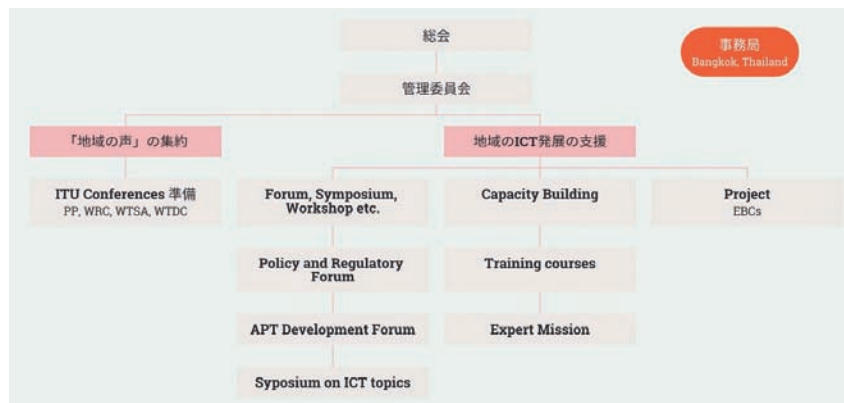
総会

事務局
Bangkok, Thailand

管理委員会

「地域の声」の集約

地域のICT発展の支援

ITU Conferences 準備
PP, WRC, WTSA, WTDC

Forum, Symposium, Workshop etc.

Capacity Building

Project
EBCs

Policy and Regulatory Forum

Training courses

APT Development Forum

Expert Mission

Syposium on ICT topics